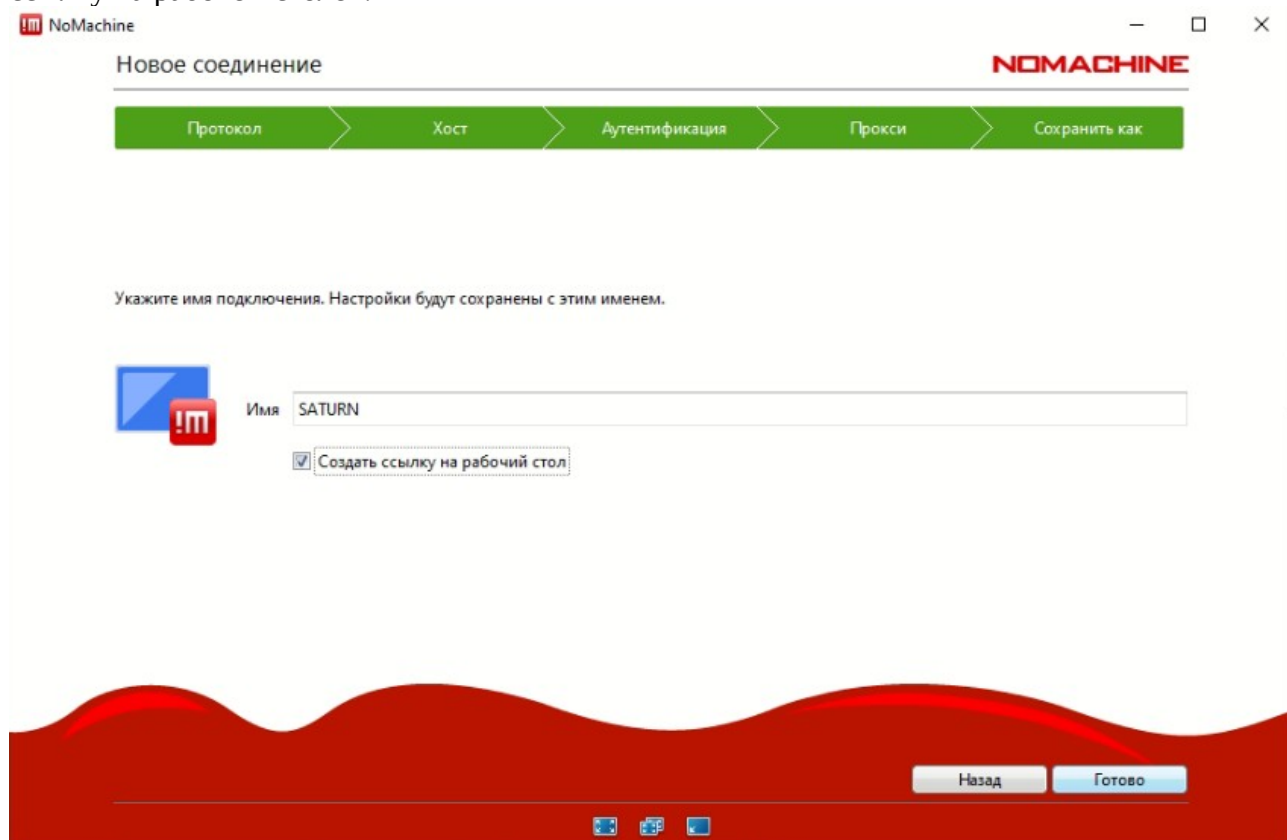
NoMachine

Новое соединение

NOMACHINE

Протокол | Хост | Аутентификация | Прокси | Сохранить как

Укажите имя подключения. Настройки будут сохранены с этим именем.

Имя SATURN

Создать ссылку на рабочий стол

Назад Готово